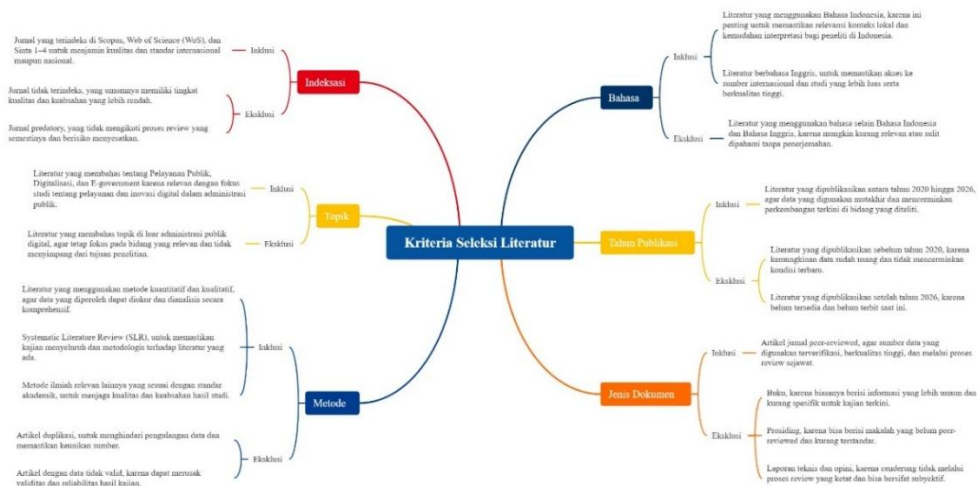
Kriteria Seleksi Literatur

Indeksasi

Inklusi

Jurnal yang terindeks di Scopus, Web of Science (WoS), dan Sinta 1–4 untuk menjamin kualitas dan standar internasional maupun nasional.

Eksklusi

Jurnal tidak terindeks, yang umumnya memiliki tingkat kualitas dan keabsahan yang lebih rendah.

Jurnal predatory, yang tidak mengikuti proses review yang semestinya dan berisiko menyesatkan.

Topik

Inklusi

Literatur yang membahas tentang Pelayanan Publik, Digitalisasi, dan E-government karena relevan dengan fokus studi tentang pelayanan dan inovasi digital dalam administrasi publik.

Eksklusi

Literatur yang membahas topik di luar administrasi publik digital, agar tetap fokus pada bidang yang relevan dan tidak menyimpang dari tujuan penelitian.

Metode

Inklusi

Literatur yang menggunakan metode kuantitatif dan kualitatif, agar data yang diperoleh dapat diukur dan dianalisis secara komprehensif.

Systematic Literature Review (SLR), untuk memastikan kajian menyeluruh dan metodologis terhadap literatur yang ada.

Metode ilmiah relevan lainnya yang sesuai dengan standar akademik, untuk menjaga kualitas dan keabsahan hasil studi.

Eksklusi

Artikel duplikasi, untuk menghindari pengulangan data dan memastikan keunikan sumber.

Artikel dengan data tidak valid, karena dapat merusak validitas dan reliabilitas hasil kajian.

Bahasa

Inklusi

Literatur yang menggunakan Bahasa Indonesia, karena ini penting untuk memastikan relevansi konteks lokal dan kemudahan interpretasi bagi peneliti di Indonesia.

Literatur berbahasa Inggris, untuk memastikan akses ke sumber internasional dan studi yang lebih luas serta berkualitas tinggi.

Eksklusi

Literatur yang menggunakan bahasa selain Bahasa Indonesia dan Bahasa Inggris, karena mungkin kurang relevan atau sulit dipahami tanpa penerjemahan.

Tahun Publikasi

Inklusi

Literatur yang dipublikasikan antara tahun 2020 hingga 2026, agar data yang digunakan mutakhir dan mencerminkan perkembangan terkini di bidang yang diteliti.

Eksklusi

Literatur yang dipublikasikan sebelum tahun 2020, karena kemungkinan data sudah usang dan tidak mencerminkan kondisi terbaru.

Literatur yang dipublikasikan setelah tahun 2026, karena belum tersedia dan belum terbit saat ini.

Jenis Dokumen

Inklusi

Artikel jurnal peer-reviewed, agar sumber data yang digunakan terverifikasi, berkualitas tinggi, dan melalui proses review sejawat.

Eksklusi

Buku, karena biasanya berisi informasi yang lebih umum dan kurang spesifik untuk kajian terkini.

Prosiding, karena bisa berisi makalah yang belum peer-reviewed dan kurang terstandar.

Laporan teknis dan opini, karena cenderung tidak melalui proses review yang ketat dan bisa bersifat subyektif.